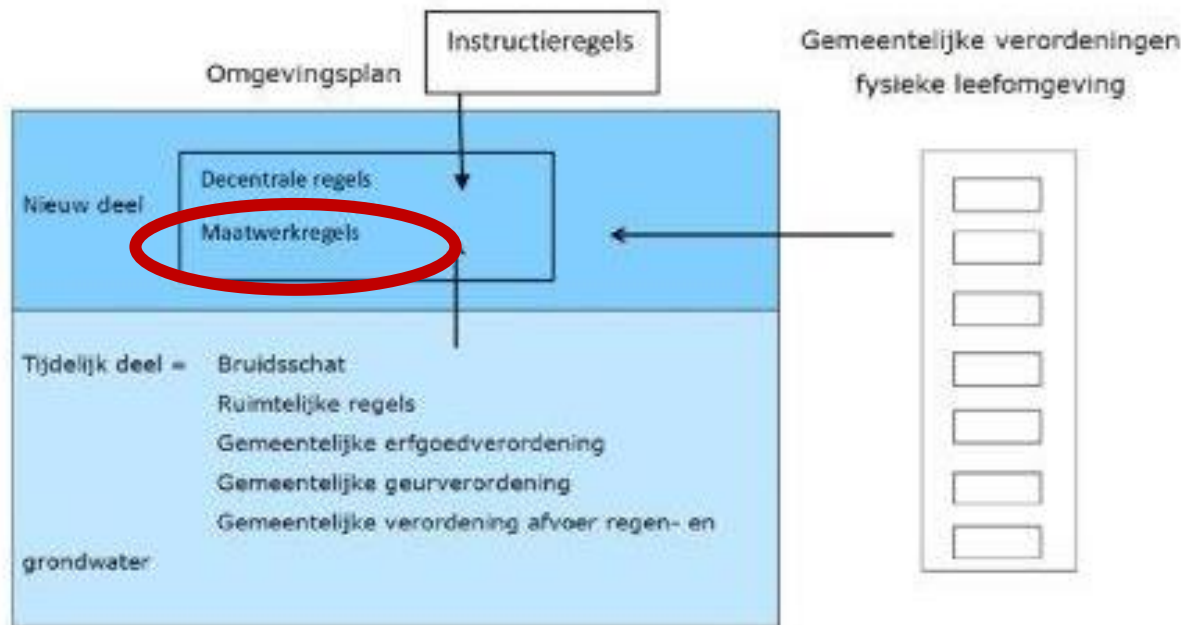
Instructieregels

Omgevingsplan

Gemeentelijke verordeningen fysieke leefomgeving

Nieuw deel

Decentrale regels

Maatwerkregels

Tijdelijk deel = Bruidsschat

Ruimtelijke regels

Gemeentelijke erfgoedverordening

Gemeentelijke geurverordening

Gemeentelijke verordening afvoer regen- en grondwater